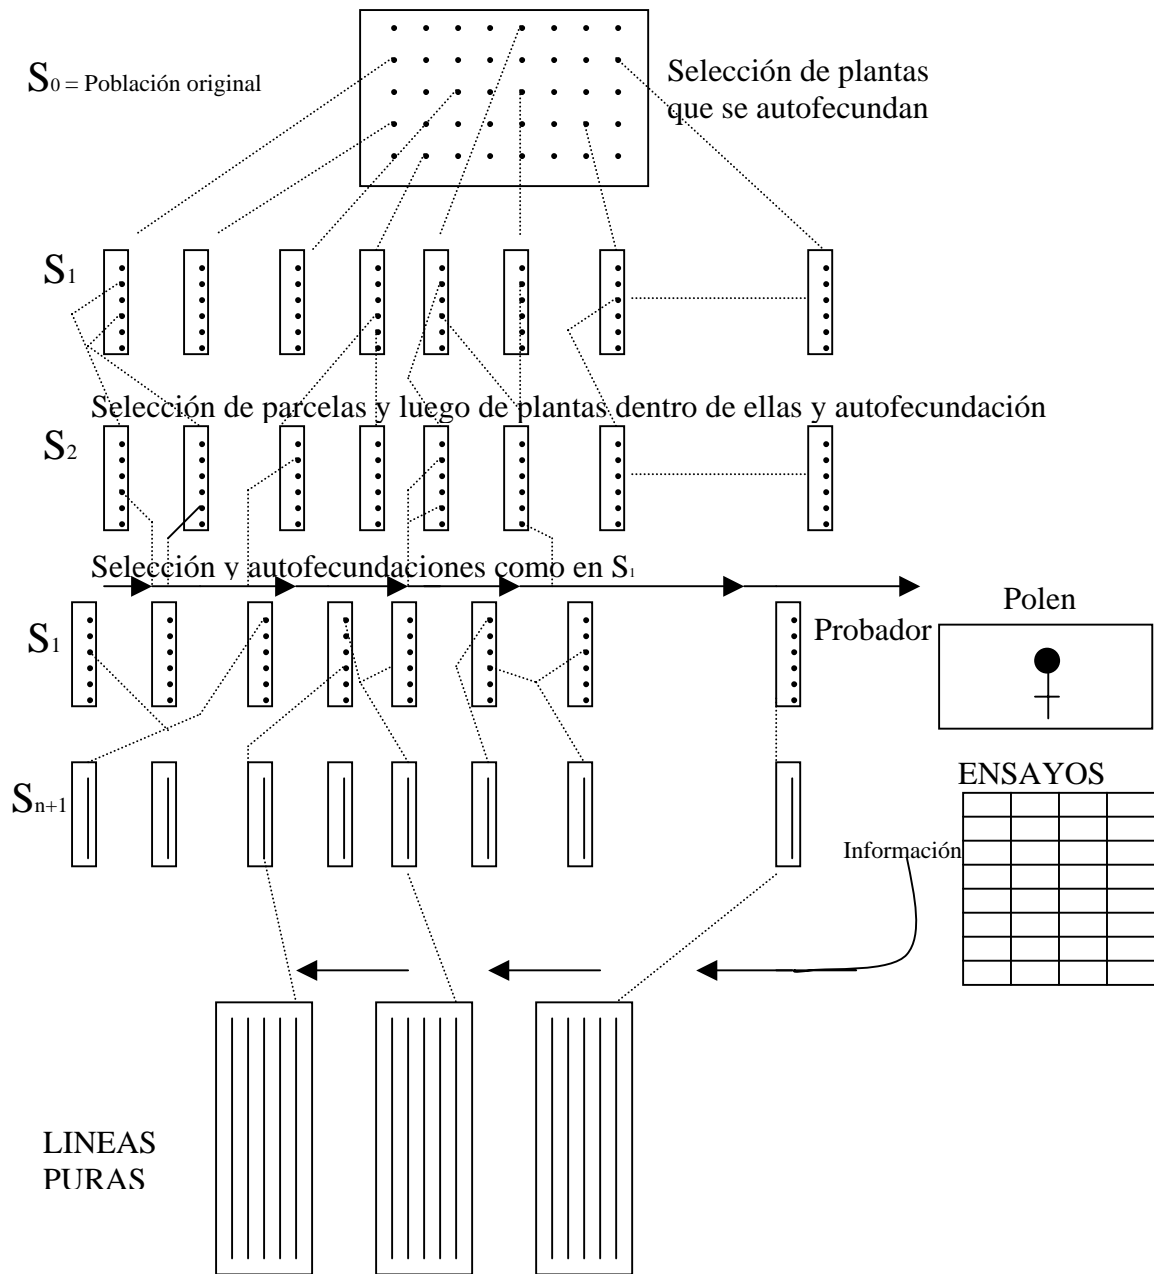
$S_0$ = Población original

Selección de plantas que se autofecundan

$S_1$

Selección de parcelas y luego de plantas dentro de ellas y autofecundación

$S_2$

Selección y autofecundaciones como en $S_1$

$S_1$

Polen

Probador

$S_{n+1}$

ENSAYOS

Información

LINEAS PURAS